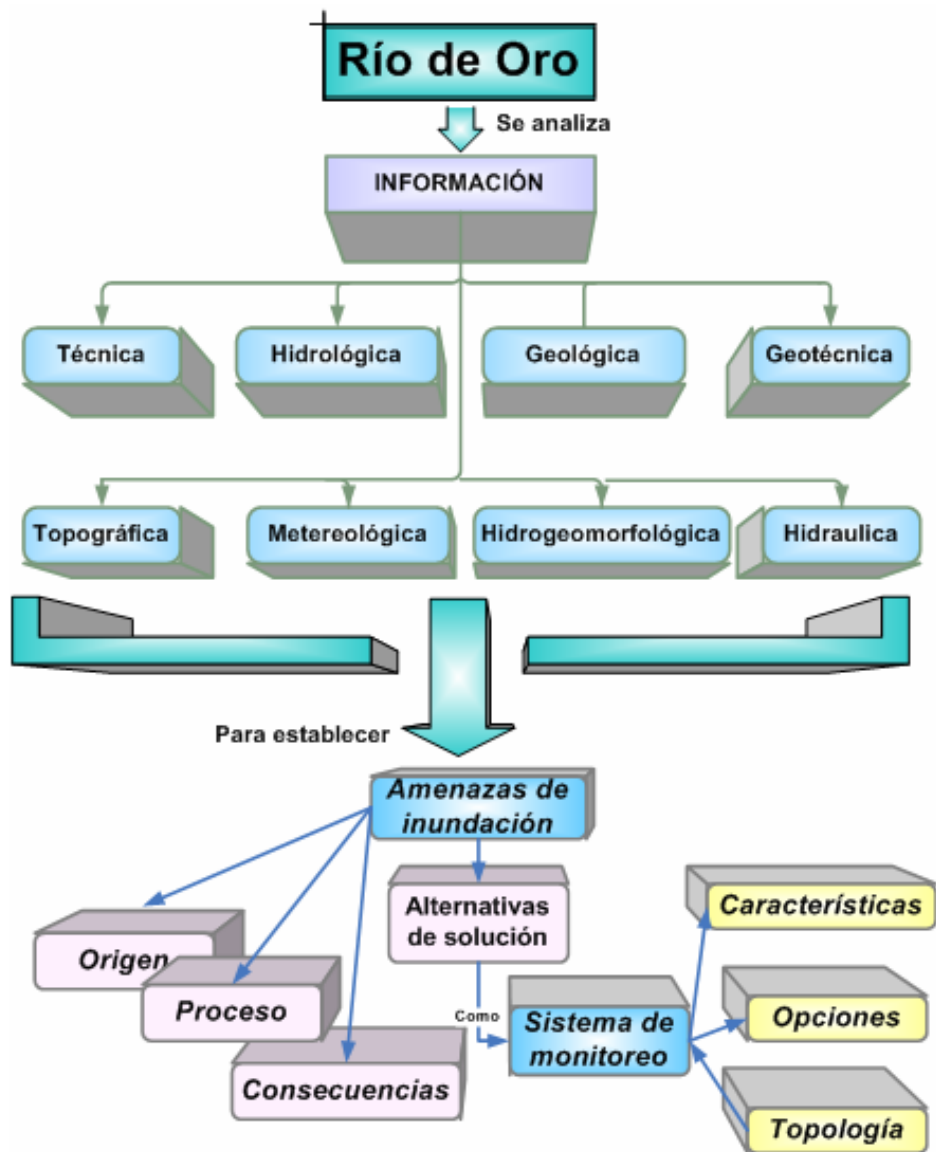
Río de Oro

Se analiza

INFORMACIÓN

Técnica

Hidrológica

Geológica

Geotécnica

Topográfica

Metereológica

Hidrogeomorfológica

Hidraulica

Para establecer

Amenazas de inundación

Alternativas de solución

Origen

Proceso

Consecuencias

Como

Sistema de monitoreo

Características

Opciones

Topología